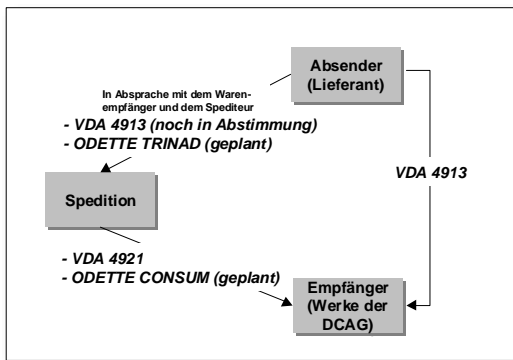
Absender (Lieferant)

In Absprache mit dem Warenempfänger und dem Spediteur
- VDA 4913 (noch in Abstimmung)
- ODETTE TRINAD (geplant)

Spedition

VDA 4913

- VDA 4921
- ODETTE CONSUM (geplant)

Empfänger (Werke der DCAG)